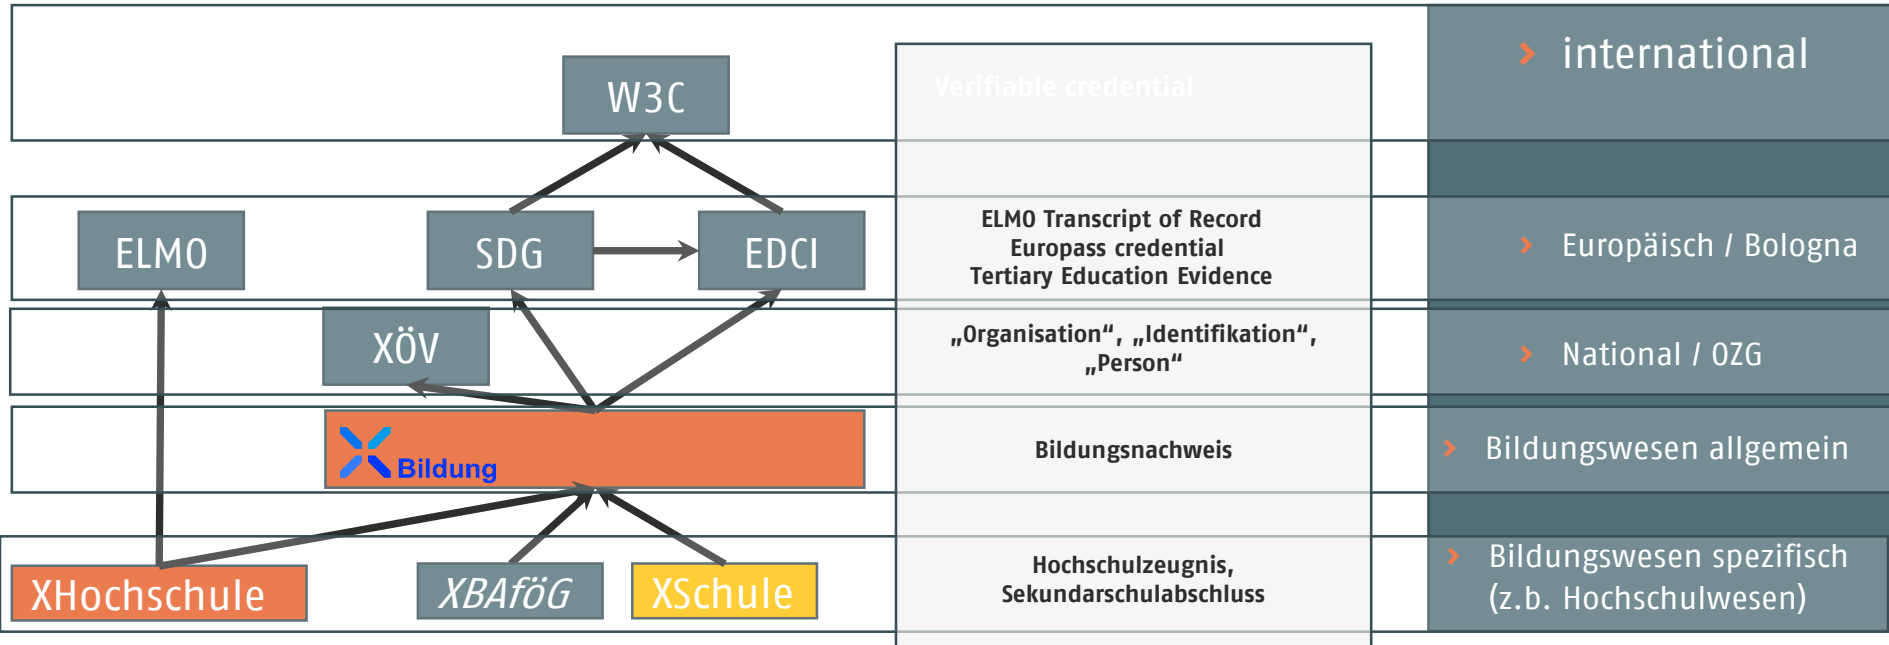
W3C

Verifiable credential

› international

ELMO

SDG

EDCI

ELMO Transcript of Record
Europass credential
Tertiary Education Evidence

› Europäisch / Bologna

XÖV

„Organisation“, „Identifikation“, „Person“

› National / OZG

Bildung

Bildungsnachweis

› Bildungswesen allgemein

XHochschule

XBAföG

XSchule

Hochschulzeugnis, Sekundarschulabschluss

› Bildungswesen spezifisch (z.b. Hochschulwesen)